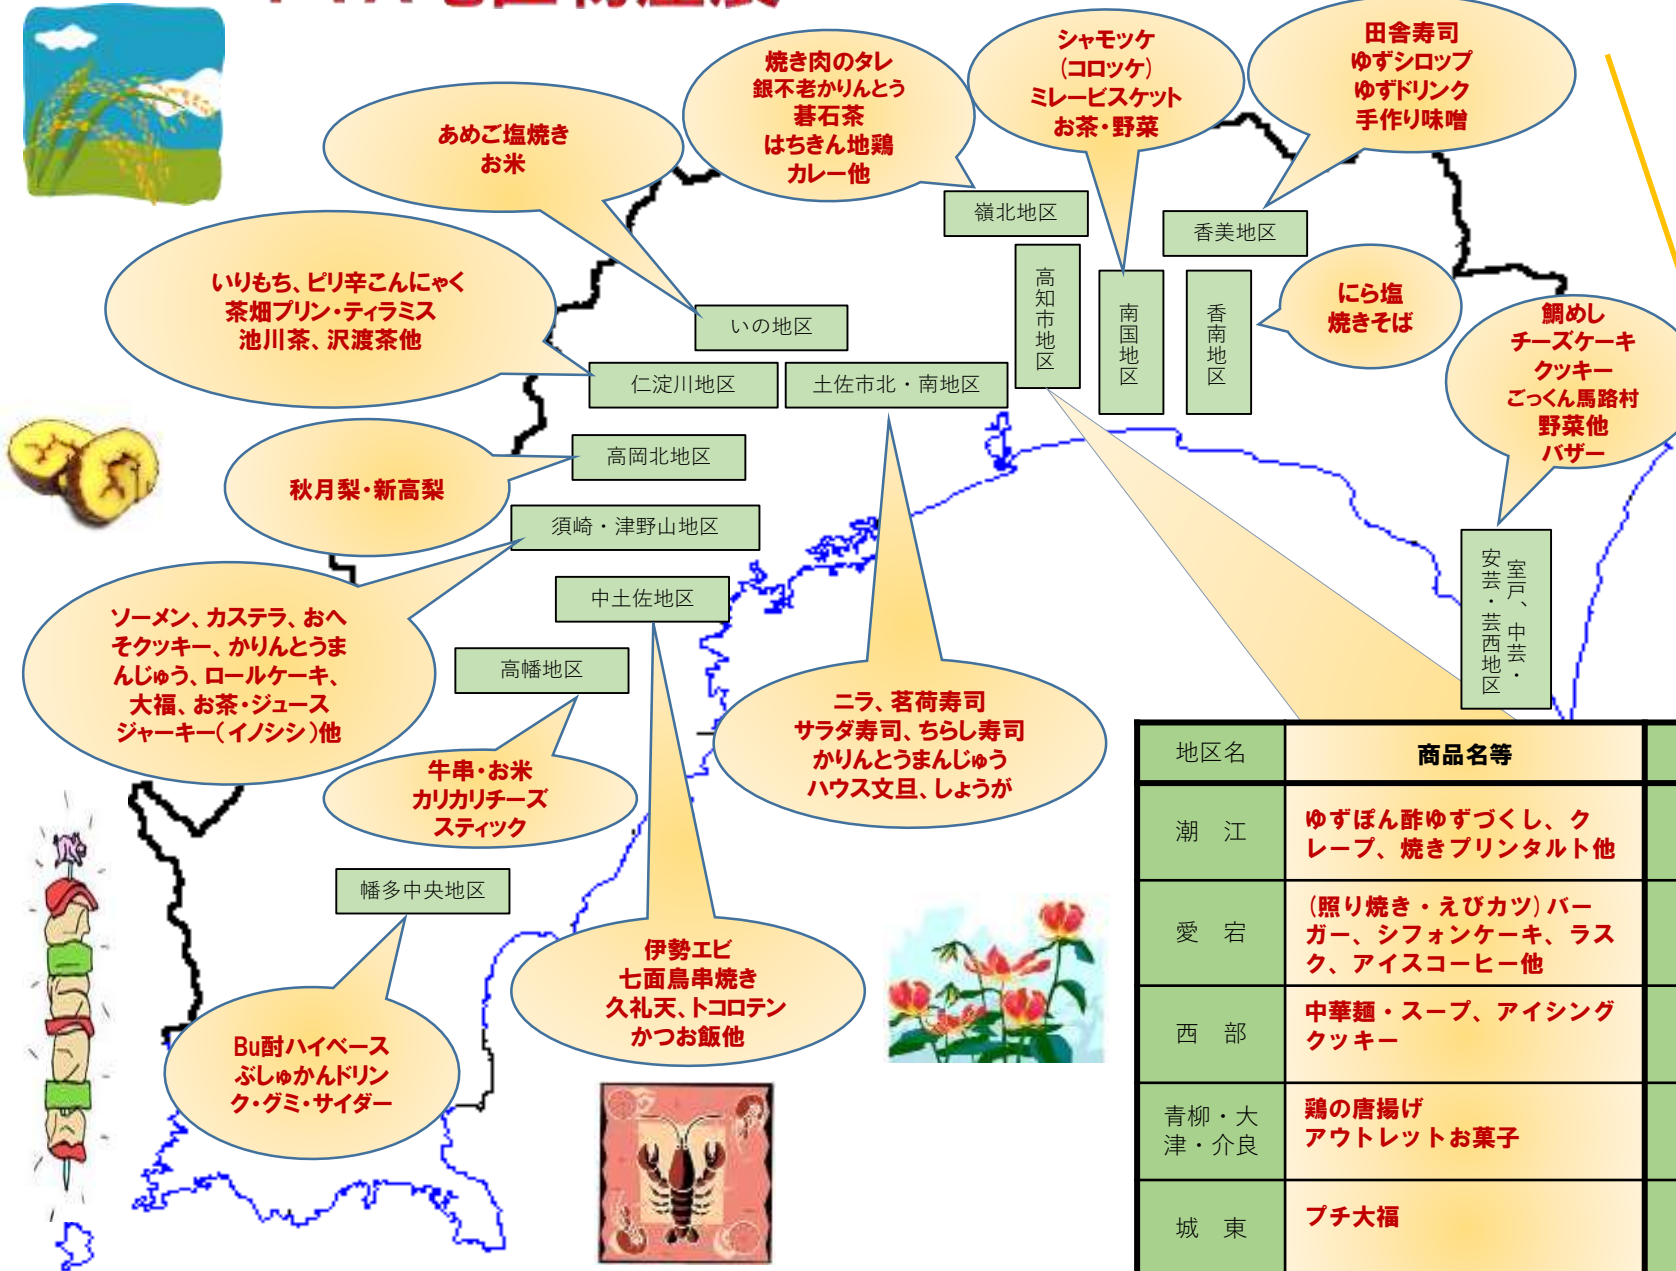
あめご塩焼き
お米

焼き肉のタレ
銀不老かりんとう
碁石茶
はちきん地鶏
カレー他

シャモッケ
(コロッケ)
ミレービスケット
お茶・野菜

田舎寿司
ゆずシロップ
ゆずドリンク
手作り味噌

嶺北地区

香美地区

いりもち、ピリ辛こんにゃく
茶畑プリン・ティラミス
池川茶、沢渡茶他

いの地区

高知市地区

南国地区

香南地区

にら塩
焼きそば

鯛めし
チーズケーキ
クッキー
ごっくん馬路村
野菜他
バザー

仁淀川地区

土佐市北・南地区

高岡北地区

秋月梨・新高梨

須崎・津野山地区

中土佐地区

ソーメン、カステラ、おへそクッキー、かりんとうまんじゅう、ロールケーキ、大福、お茶・ジュース
ジャーキー(イノシシ)他

高幡地区

室戸、中芸・安芸・芸西地区

牛串・お米
カリカリチーズ
スティック

ニラ、茗荷寿司
サラダ寿司、ちらし寿司
かりんとうまんじゅう
ハウス文旦、しょうが

幡多中央地区

伊勢エビ
七面鳥串焼き
久礼天、トコロテン
かつお飯他

Bu耐ハイベース
ぶしゅかんドリンク・グミ・サイダー

| 地区名 | 商品名等 |
|---|---|
| 潮　江 | ゆずぽん酢ゆずづくし、クレープ、焼きプリンタルト他 |
| 愛　宕 | (照り焼き・えびカツ)バーガー、シフォンケーキ、ラスク、アイスコーヒー他 |
| 西　部 | 中華麺・スープ、アイシングクッキー |
| 青柳・大津・介良 | 鶏の唐揚げ<br>アウトレットお菓子 |
| 城　東 | プチ大福 |